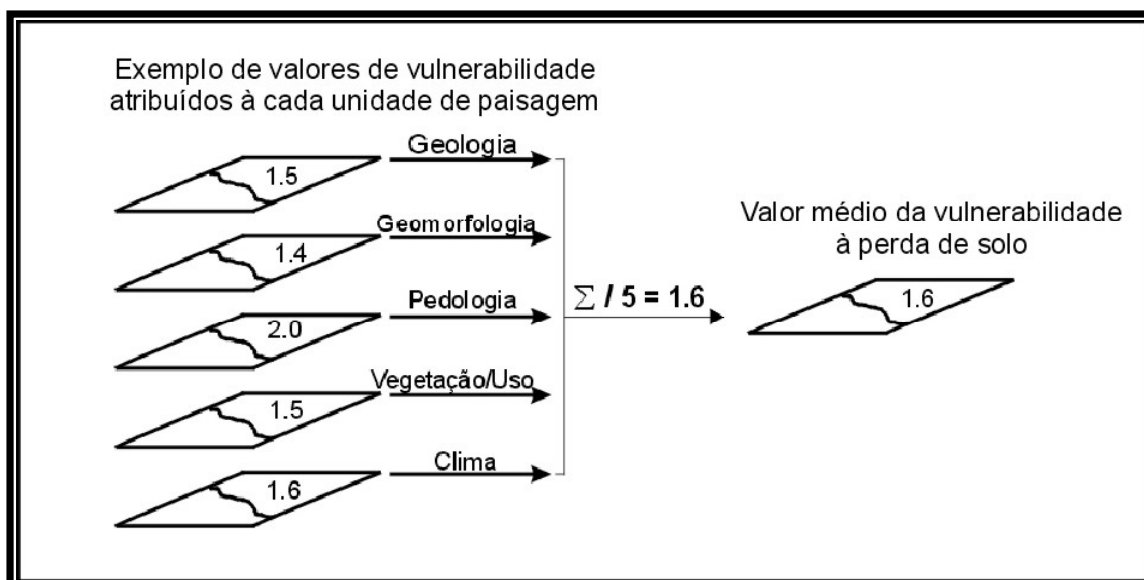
Exemplo de valores de vulnerabilidade atribuídos à cada unidade de paisagem

1.5
Geologia

1.4
Geom orfologia

2.0
Pedologia

1.5
Vegetação/Uso

1.6
Clima

$\sum$ / 5 = 1.6

Valor médio da vulnerabilidade à perda de solo

1.6